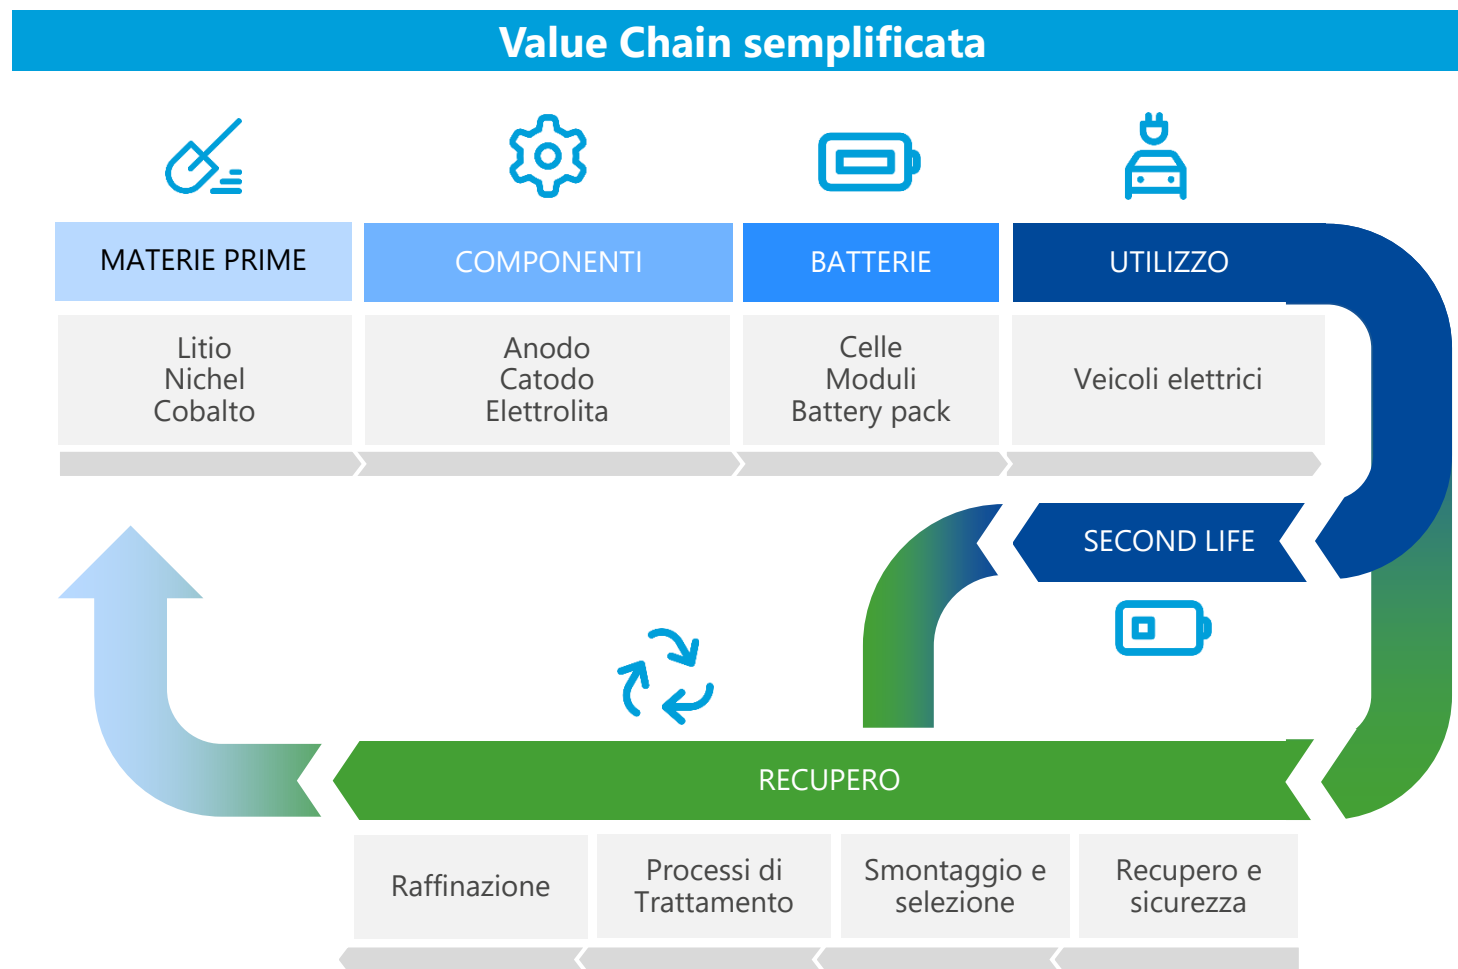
Value Chain semplificata

MATERIE PRIME

Litio
Nichel
Cobalto

COMPONENTI

Anodo
Catodo
Elettrolita

BATTERIE

Celle
Moduli
Battery pack

UTILIZZO

Veicoli elettrici

SECOND LIFE

RECUPERO

Raffinazione

Processi di Trattamento

Smontaggio e selezione

Recupero e sicurezza